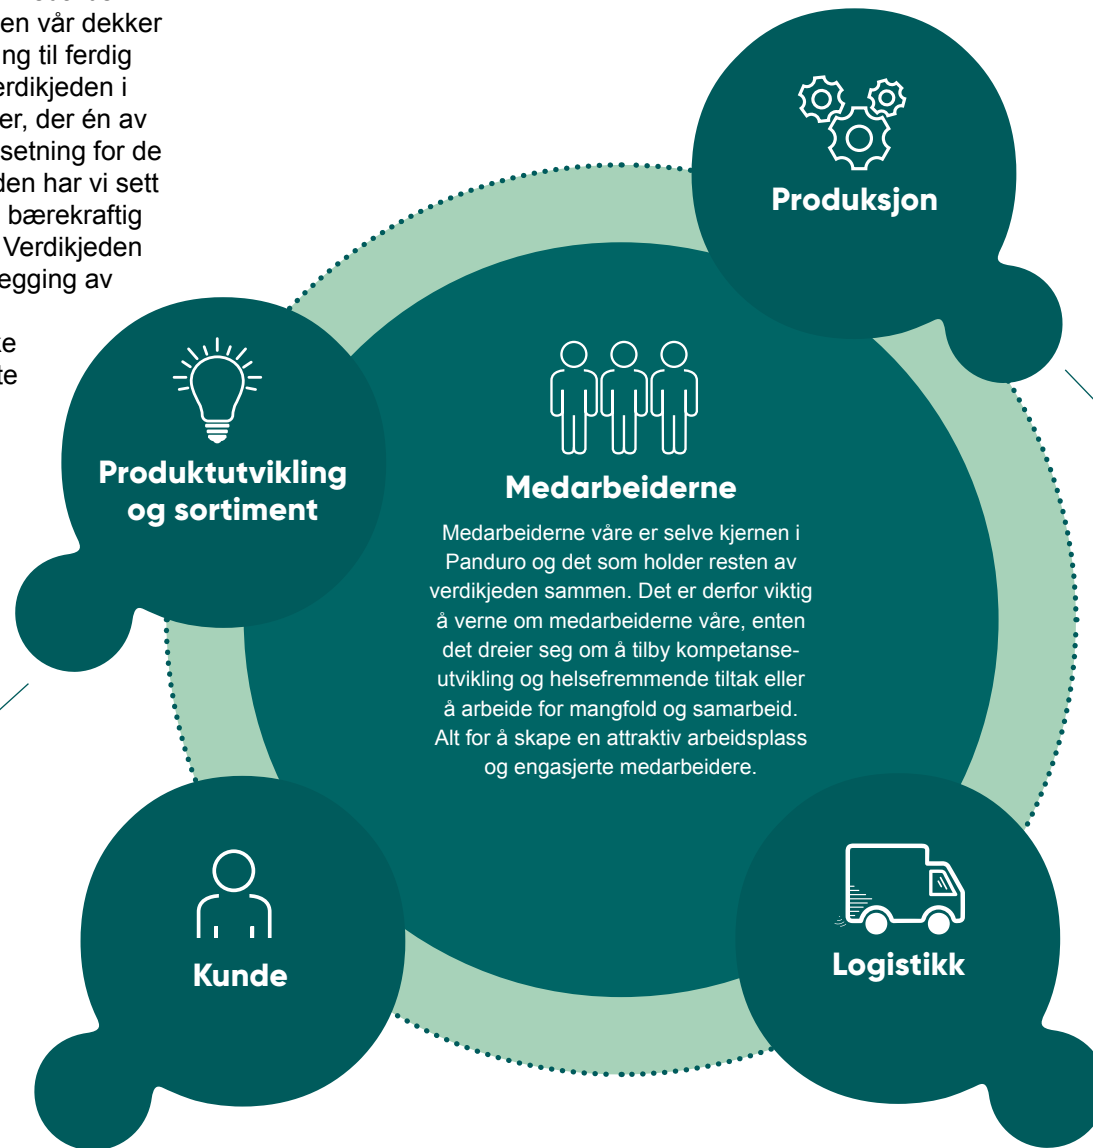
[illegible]en vår dekker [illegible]ng til ferdig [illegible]erdikjeden i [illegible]er, der én av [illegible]setning for de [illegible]den har vi sett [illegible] bærekraftig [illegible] Verdikjeden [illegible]egging av

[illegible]e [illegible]te

Produksjon

Produktutvikling og sortiment

Medarbeiderne

Medarbeiderne våre er selve kjernen i Panduro og det som holder resten av verdikjeden sammen. Det er derfor viktig å verne om medarbeiderne våre, enten det dreier seg om å tilby kompetanseutvikling og helsefremmende tiltak eller å arbeide for mangfold og samarbeid. Alt for å skape en attraktiv arbeidsplass og engasjerte medarbeidere.

Kunde

Logistikk